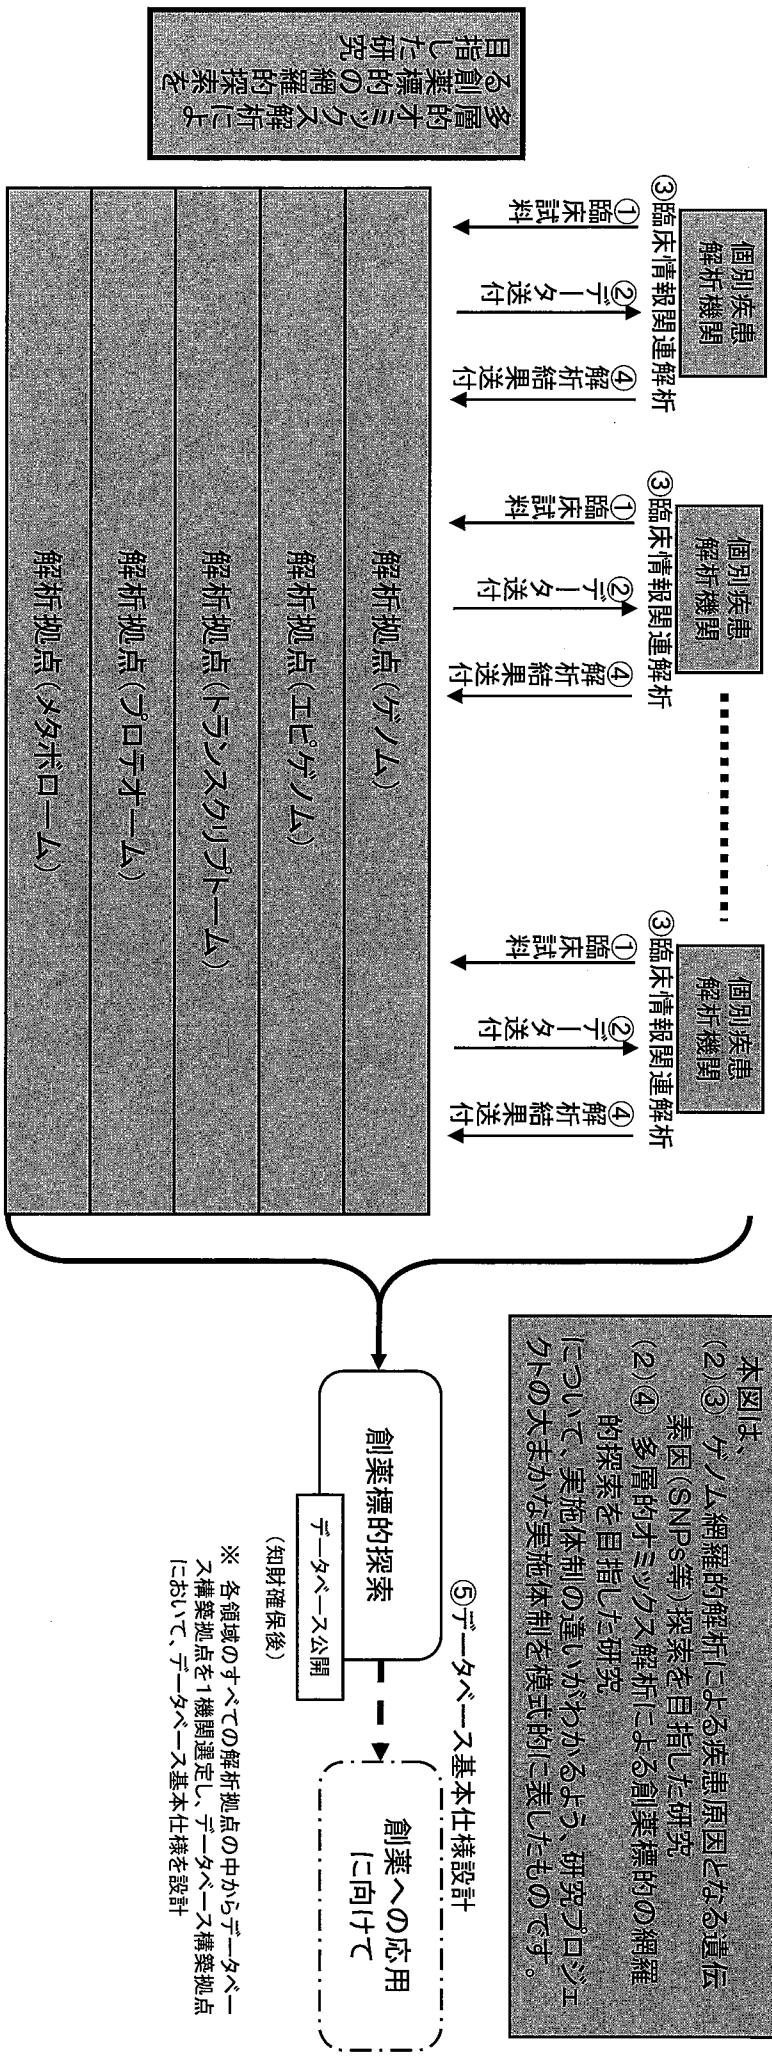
多層的オミックス解析による創薬標的の網羅的探索を目指した研究

個別疾患解析機関

③臨床情報関連解析

①臨床試料

②データ送付

④解析結果送付

個別疾患解析機関

③臨床情報関連解析

①臨床試料

②データ送付

④解析結果送付

個別疾患解析機関

③臨床情報関連解析

①臨床試料

②データ送付

④解析結果送付

解析拠点（ゲノム）

解析拠点（エピゲノム）

解析拠点（トランスクリプトーム）

解析拠点（プロテオーム）

解析拠点（メタボローム）

本図は、
（2）③ ゲノム網羅的解析による疾患原因となる遺伝素因（SNPs等）探索を目指した研究
（2）④ 多層的オミックス解析による創薬標的の網羅的探索を目指した研究
について、実施体制の違いがわかるよう、研究プロジェクトの大まかな実施体制を模式的に表したものです。

⑤データベース基本仕様設計

創薬標的探索

データベース公開

（知財確保後）

創薬への応用に向けて

※ 各領域のすべての解析拠点の中からデータベース構築拠点を1機関選定し、データベース構築拠点において、データベース基本仕様を設計